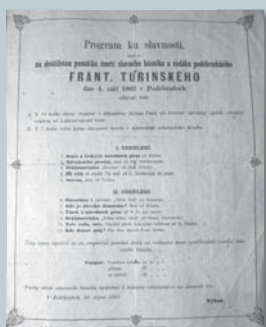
Program ku slavnosti,

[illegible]

na důstojném pomníku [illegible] slavného básníka a rodáka poděbradského

FRANT. TURINSKÉHO

dne 4. září 1865 v Poděbradech

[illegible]

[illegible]

I. ODDĚLENÍ.

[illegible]

II. ODDĚLENÍ.

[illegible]

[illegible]

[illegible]

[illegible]

V Poděbradech, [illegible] 1865.

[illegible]